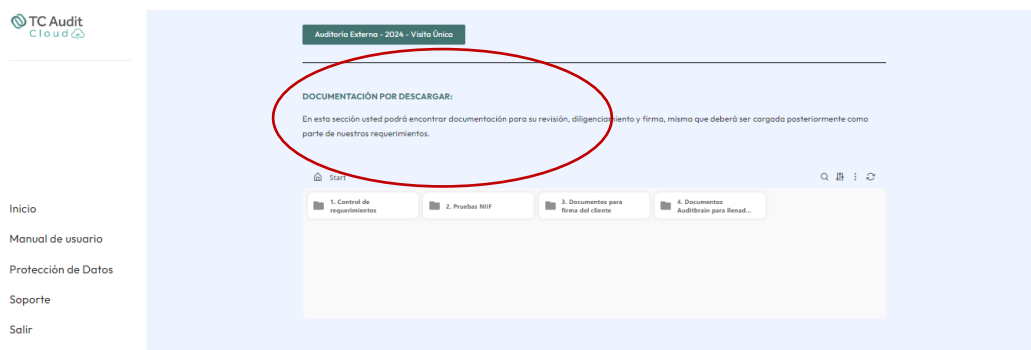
TC Audit Cloud

Inicio

Manual de usuario

Protección de Datos

Soporte

Salir

Auditoria Externa - 2024 - Visita Única

DOCUMENTACIÓN POR DESCARGAR:

En esta sección usted podrá encontrar documentación para su revisión, diligenciamiento y firma, misma que deberá ser cargada posteriormente como parte de nuestros requerimientos.

Start

1. Control de requerimientos

2. Pruebas NIIF

3. Documentos para firma del cliente

4. Documentos Auditbrain para llenad...